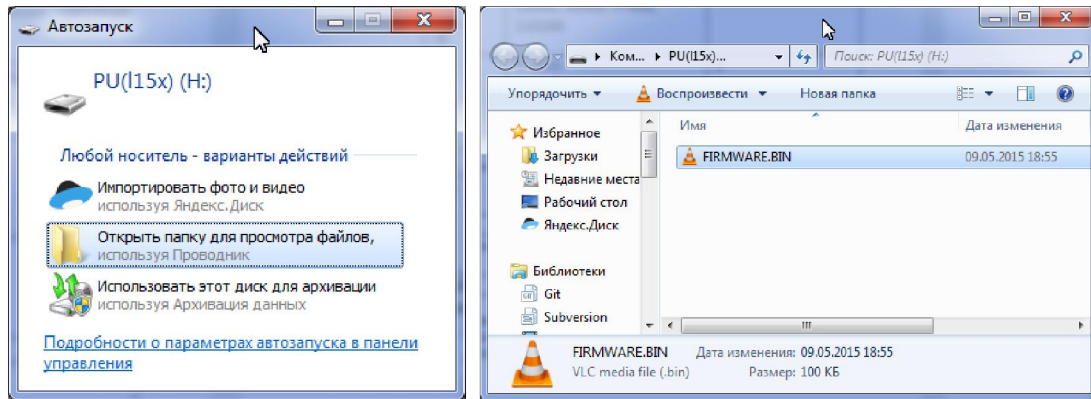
Автозапуск

PU(l15x) (H:)

Любой носитель - варианты действий

Импортировать фото и видео
используя Яндекс.Диск

Открыть папку для просмотра файлов,
используя Проводник

Использовать этот диск для архивации
используя Архивация данных

Подробности о параметрах автозапуска в панели управления

Ком... ▸ PU(l15x)...

Поиск: PU(l15x) (H:)

Упорядочить ▾ Воспроизвести ▾ Новая папка

Избранное
Загрузки
Недавние места
Рабочий стол
Яндекс.Диск

Библиотеки
Git
Subversion

| Имя | Дата изменения |
|---|---|
| FIRMWARE.BIN | 09.05.2015 18:55 |

FIRMWARE.BIN Дата изменения: 09.05.2015 18:55
VLC media file (.bin) Размер: 100 КБ